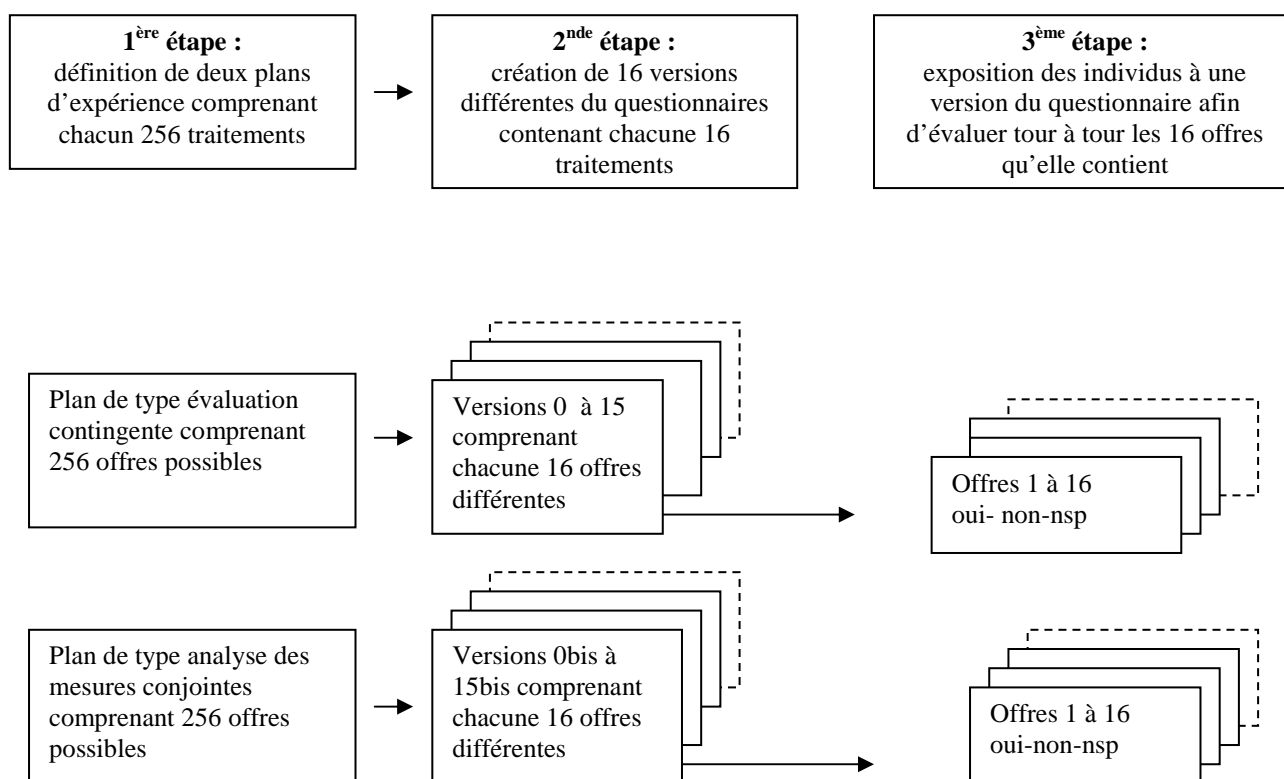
**1$^{ère}$ étape :**
définition de deux plans d'expérience comprenant chacun 256 traitements

**2$^{nde}$ étape :**
création de 16 versions différentes du questionnaires contenant chacune 16 traitements

**3$^{ème}$ étape :**
exposition des individus à une version du questionnaire afin d'évaluer tour à tour les 16 offres qu'elle contient

Plan de type évaluation contingente comprenant 256 offres possibles

Versions 0 à 15 comprenant chacune 16 offres différentes

Offres 1 à 16
oui- non-nsp

Plan de type analyse des mesures conjointes comprenant 256 offres possibles

Versions 0bis à 15bis comprenant chacune 16 offres différentes

Offres 1 à 16
oui-non-nsp